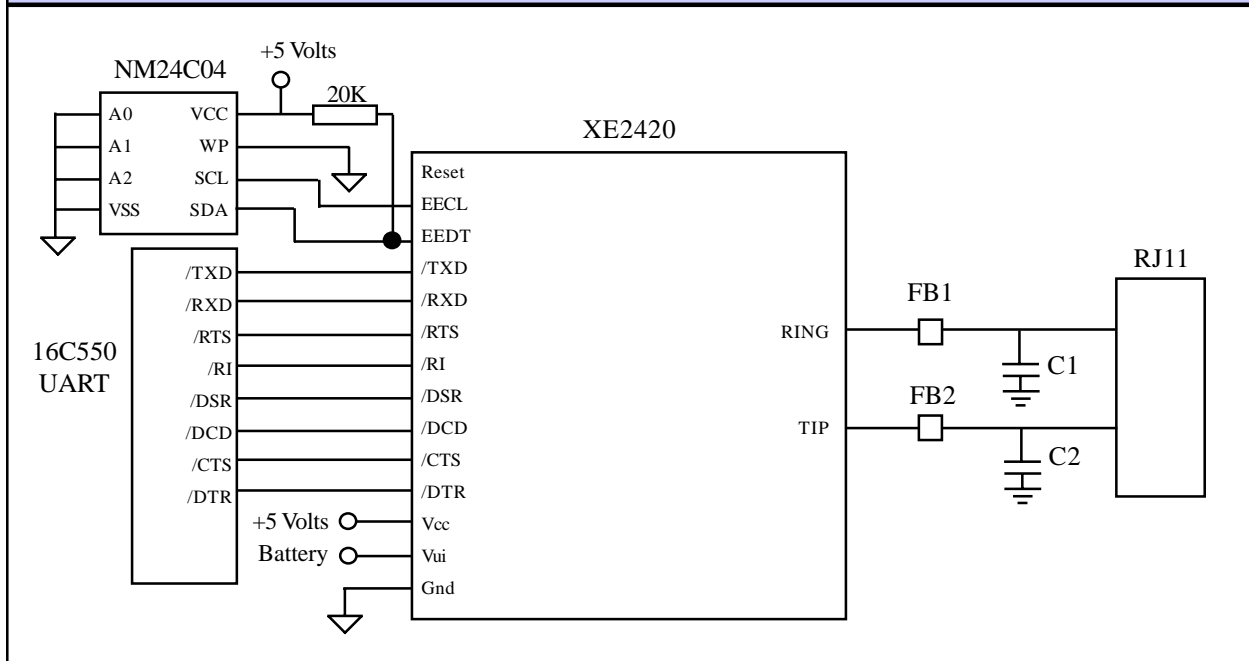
+5 Volts
NM24C04
20K
A0
VCC
A1
WP
A2
SCL
VSS
SDA
XE2420
Reset
EECL
EEDT
/TXD
/RXD
/RTS
/RI
/DSR
/DCD
/CTS
/DTR
Vcc
Vui
Gnd
16C550
UART
/TXD
/RXD
/RTS
/RI
/DSR
/DCD
/CTS
/DTR
+5 Volts
Battery
RING
TIP
FB1
FB2
C1
C2
RJ11